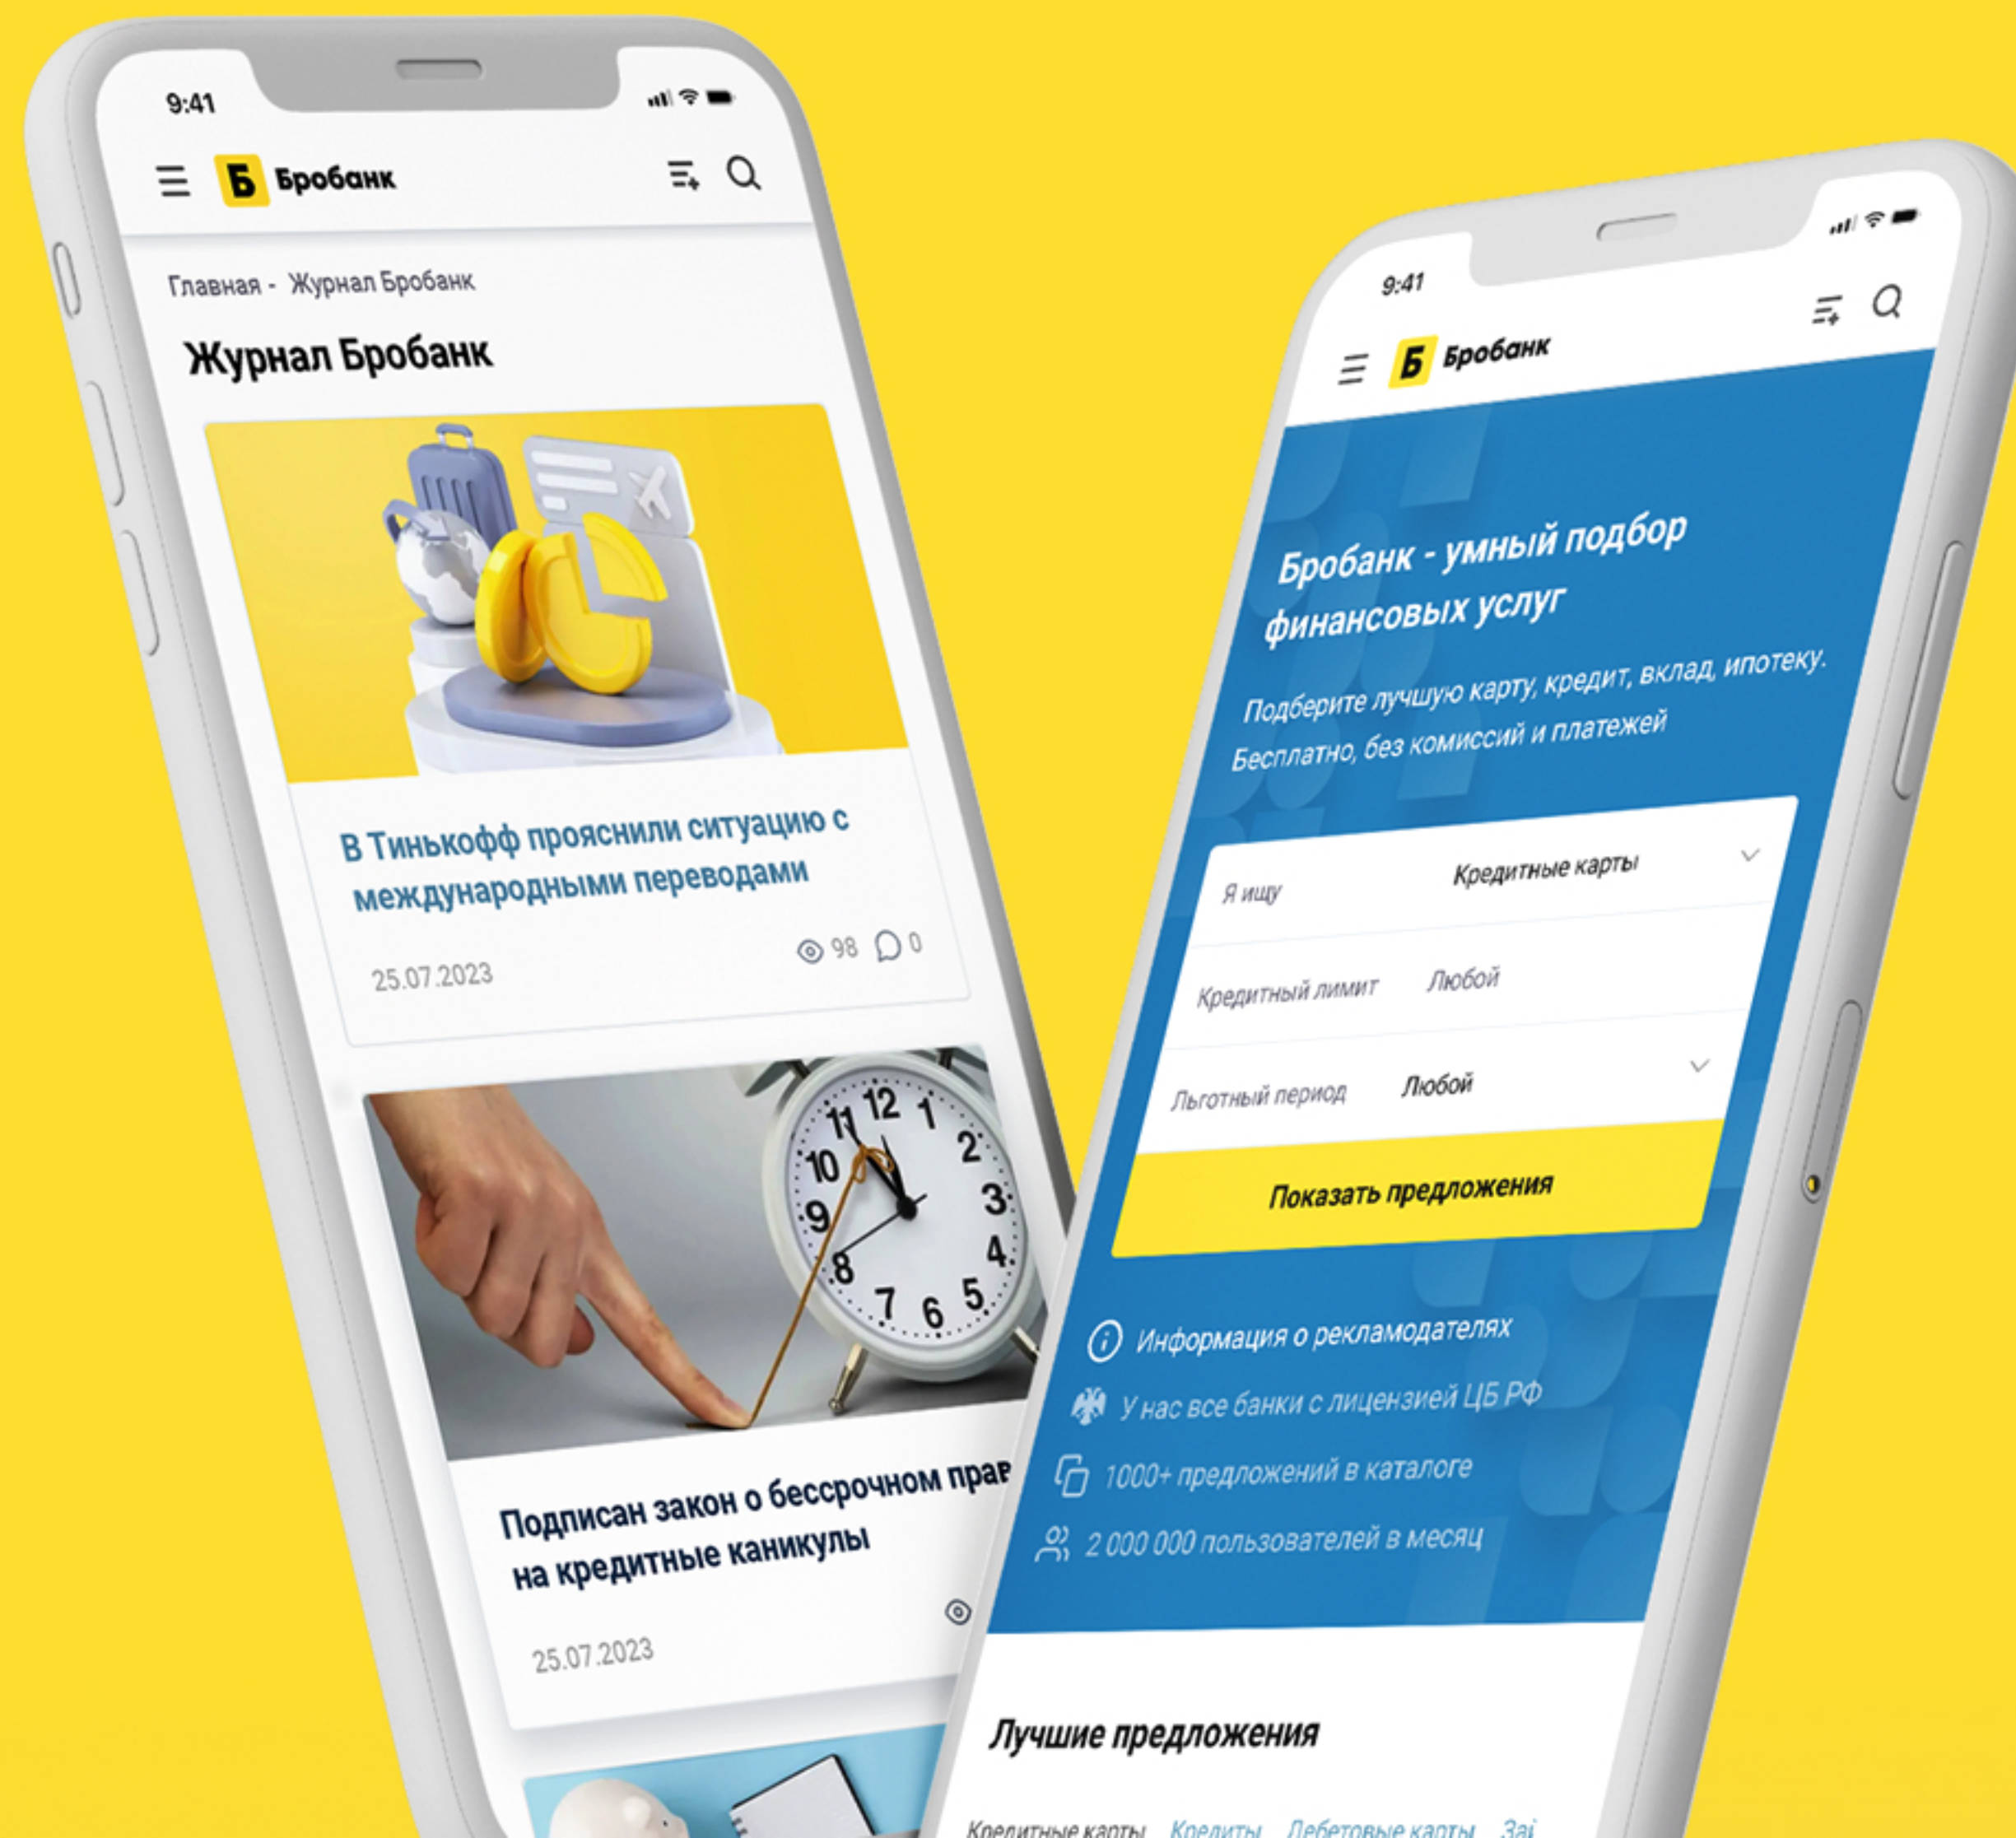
9:41

Б Бробанк

Главная - Журнал Бробанк

Журнал Бробанк

В Тинькофф прояснили ситуацию с международными переводами

25.07.2023

98 0

Подписан закон о бессрочном прав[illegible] на кредитные каникулы

25.07.2023

9:41

Б Бробанк

Бробанк - умный подбор финансовых услуг

Подберите лучшую карту, кредит, вклад, ипотеку. Бесплатно, без комиссий и платежей

Я ищу Кредитные карты

Кредитный лимит Любой

Льготный период Любой

Показать предложения

Информация о рекламодателях

У нас все банки с лицензией ЦБ РФ

1000+ предложений в каталоге

2 000 000 пользователей в месяц

Лучшие предложения

Кредитные карты Кредиты Дебетовые карты Заі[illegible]